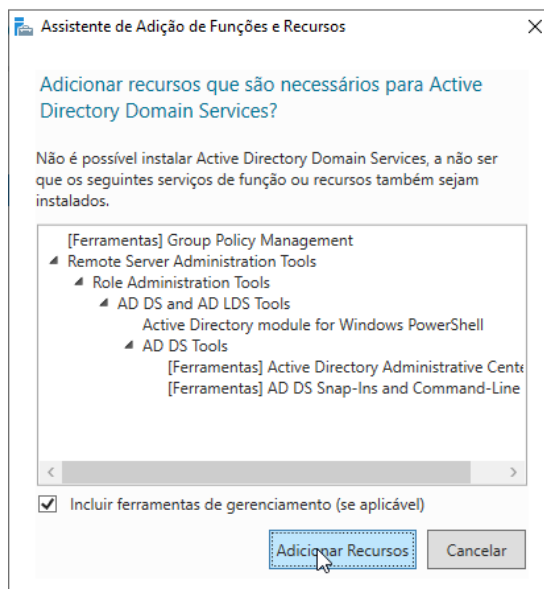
Assistente de Adição de Funções e Recursos

Adicionar recursos que são necessários para Active Directory Domain Services?

Não é possível instalar Active Directory Domain Services, a não ser que os seguintes serviços de função ou recursos também sejam instalados.

[Ferramentas] Group Policy Management
◢ Remote Server Administration Tools
◢ Role Administration Tools
◢ AD DS and AD LDS Tools
Active Directory module for Windows PowerShell
◢ AD DS Tools
[Ferramentas] Active Directory Administrative Cente
[Ferramentas] AD DS Snap-Ins and Command-Line

☑ Incluir ferramentas de gerenciamento (se aplicável)

Adicionar Recursos
Cancelar